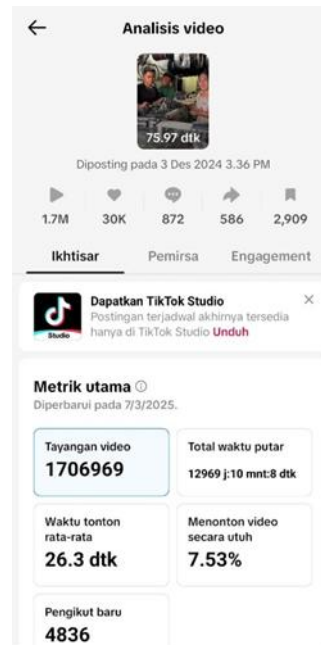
Analisis video

75.97 dtk

Diposting pada 3 Des 2024 3.36 PM

1.7M 30K 872 586 2,909

Ikhtisar Pemirsa Engagement

Dapatkan TikTok Studio
Postingan terjadwal akhirnya tersedia hanya di TikTok Studio Unduh

Studio

Metrik utama
Diperbarui pada 7/3/2025.

Tayangan video
1706969

Total waktu putar
12969 j:10 mnt:8 dtk

Waktu tonton rata-rata
26.3 dtk

Menonton video secara utuh
7.53%

Pengikut baru
4836